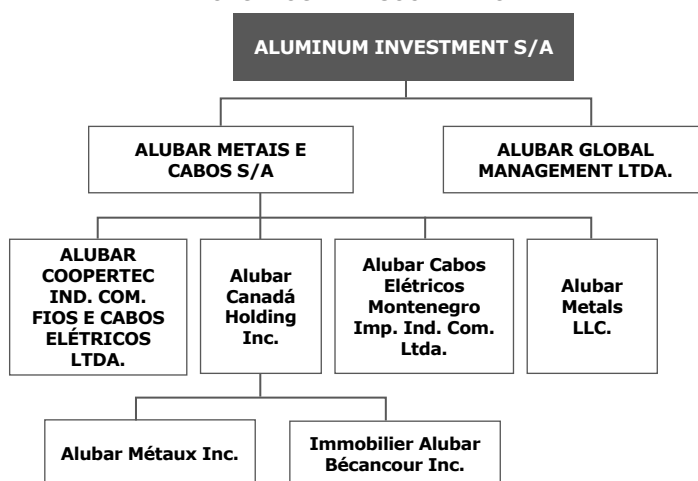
ALUMINUM INVESTMENT S/A

ALUBAR METAIS E CABOS S/A

ALUBAR GLOBAL MANAGEMENT LTDA.

ALUBAR COOPERTEC IND. COM. FIOS E CABOS ELÉTRICOS LTDA.

Alubar Canadá Holding Inc.

Alubar Cabos Elétricos Montenegro Imp. Ind. Com. Ltda.

Alubar Metals LLC.

Alubar Métaux Inc.

Immobilier Alubar Bécancour Inc.